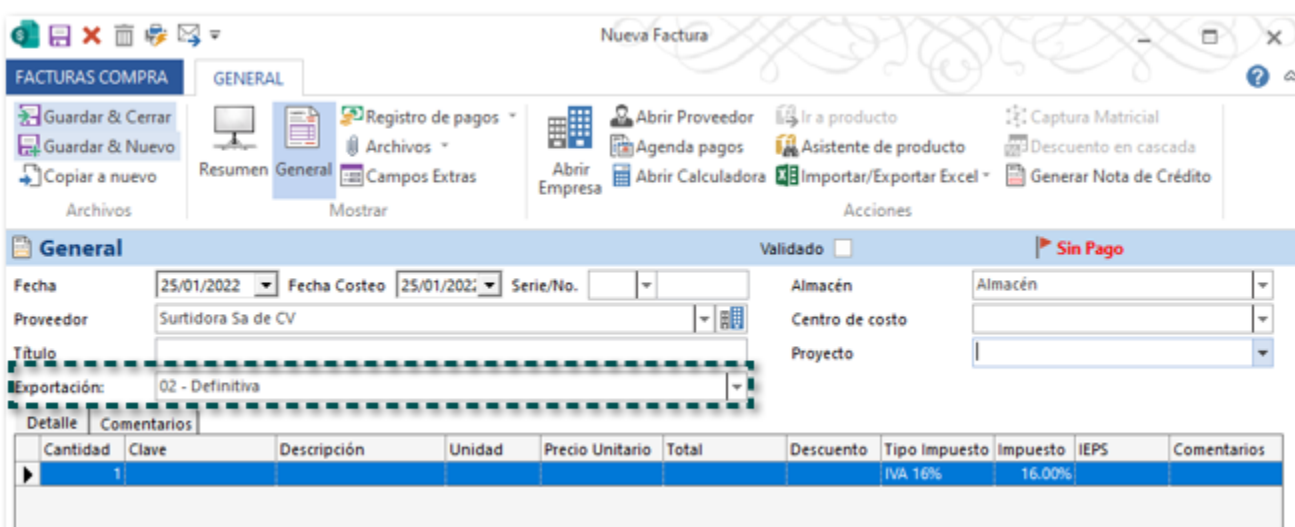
Nueva Factura

FACTURAS COMPRA GENERAL

Guardar & Cerrar
Guardar & Nuevo
Copiar a nuevo
Archivos

Resumen General
Registro de pagos
Archivos
Campos Extras
Mostrar

Abrir Empresa
Abrir Proveedor
Agenda pagos
Abrir Calculadora
Ir a producto
Asistente de producto
Importar/Exportar Excel
Captura Matricial
Descuento en cascada
Generar Nota de Crédito
Acciones

General
Validado
Sin Pago

Fecha 25/01/2022 Fecha Costeo 25/01/2022 Serie/No.
Almacén Almacén
Proveedor Surtidora Sa de CV
Centro de costo
Título
Proyecto
Exportación: 02 - Definitiva

Detalle Comentarios

| Cantidad | Clave | Descripción | Unidad | Precio Unitario | Total | Descuento | Tipo Impuesto | Impuesto | IEPS | Comentarios |
|---|---|---|---|---|---|---|---|---|---|---|
| 1 | | | | | | | IVA 16% | 16.00% | | |